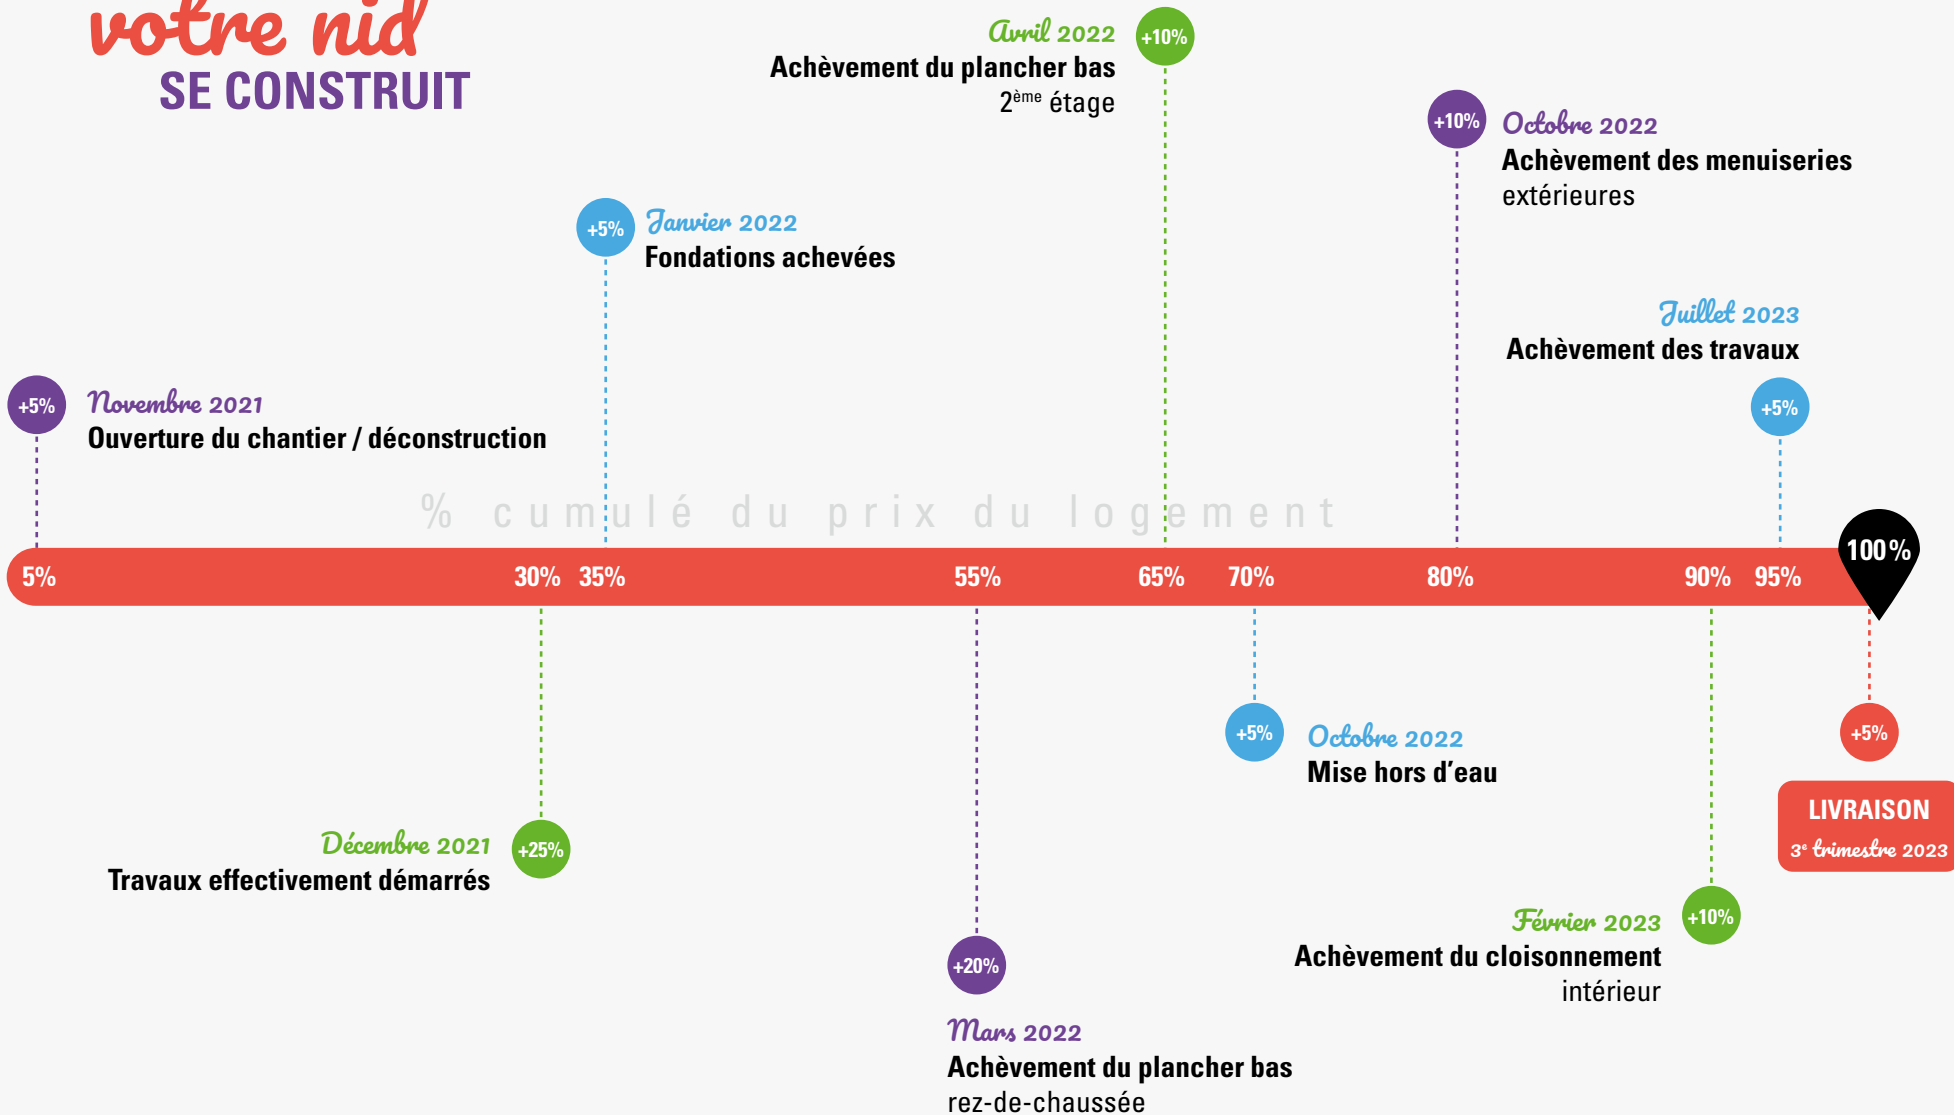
votre nid
SE CONSTRUIT

Avril 2022 +10%
Achèvement du plancher bas
$2^{ème}$ étage

+10% Octobre 2022
Achèvement des menuiseries extérieures

+5% Janvier 2022
Fondations achevées

Juillet 2023
Achèvement des travaux
+5%

+5% Novembre 2021
Ouverture du chantier / déconstruction

% cumulé du prix du logement

5% 30% 35% 55% 65% 70% 80% 90% 95% 100%

+5% Octobre 2022
Mise hors d'eau

+5%
LIVRAISON
3e trimestre 2023

Décembre 2021 +25%
Travaux effectivement démarrés

Février 2023 +10%
Achèvement du cloisonnement intérieur

+20%
Mars 2022
Achèvement du plancher bas
rez-de-chaussée